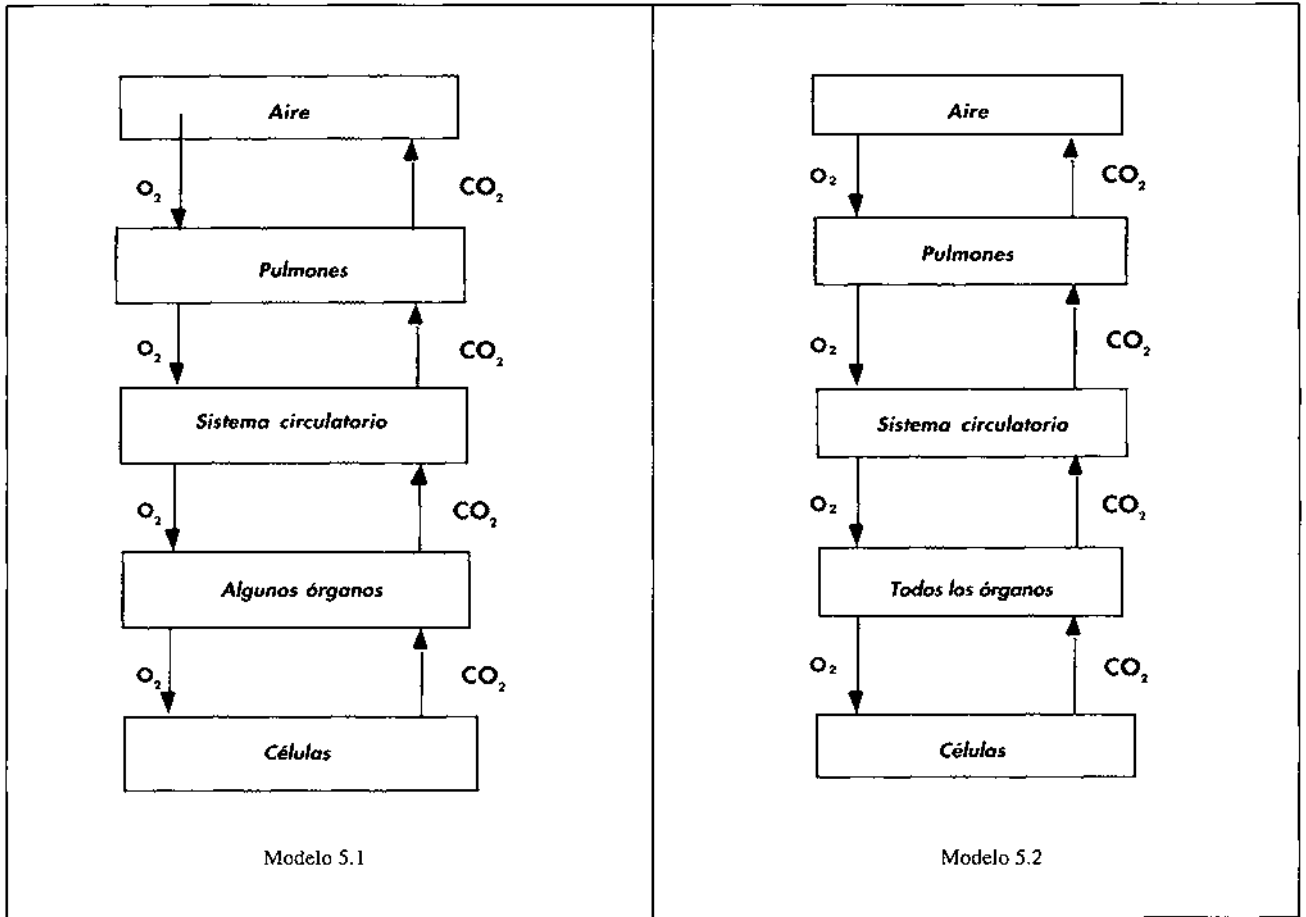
Aire

$O_2$

$CO_2$

Pulmones

$O_2$

$CO_2$

Sistema circulatorio

$O_2$

$CO_2$

Algunos órganos

$O_2$

$CO_2$

Células

Modelo 5.1

Aire

$O_2$

$CO_2$

Pulmones

$O_2$

$CO_2$

Sistema circulatorio

$O_2$

$CO_2$

Todos los órganos

$O_2$

$CO_2$

Células

Modelo 5.2